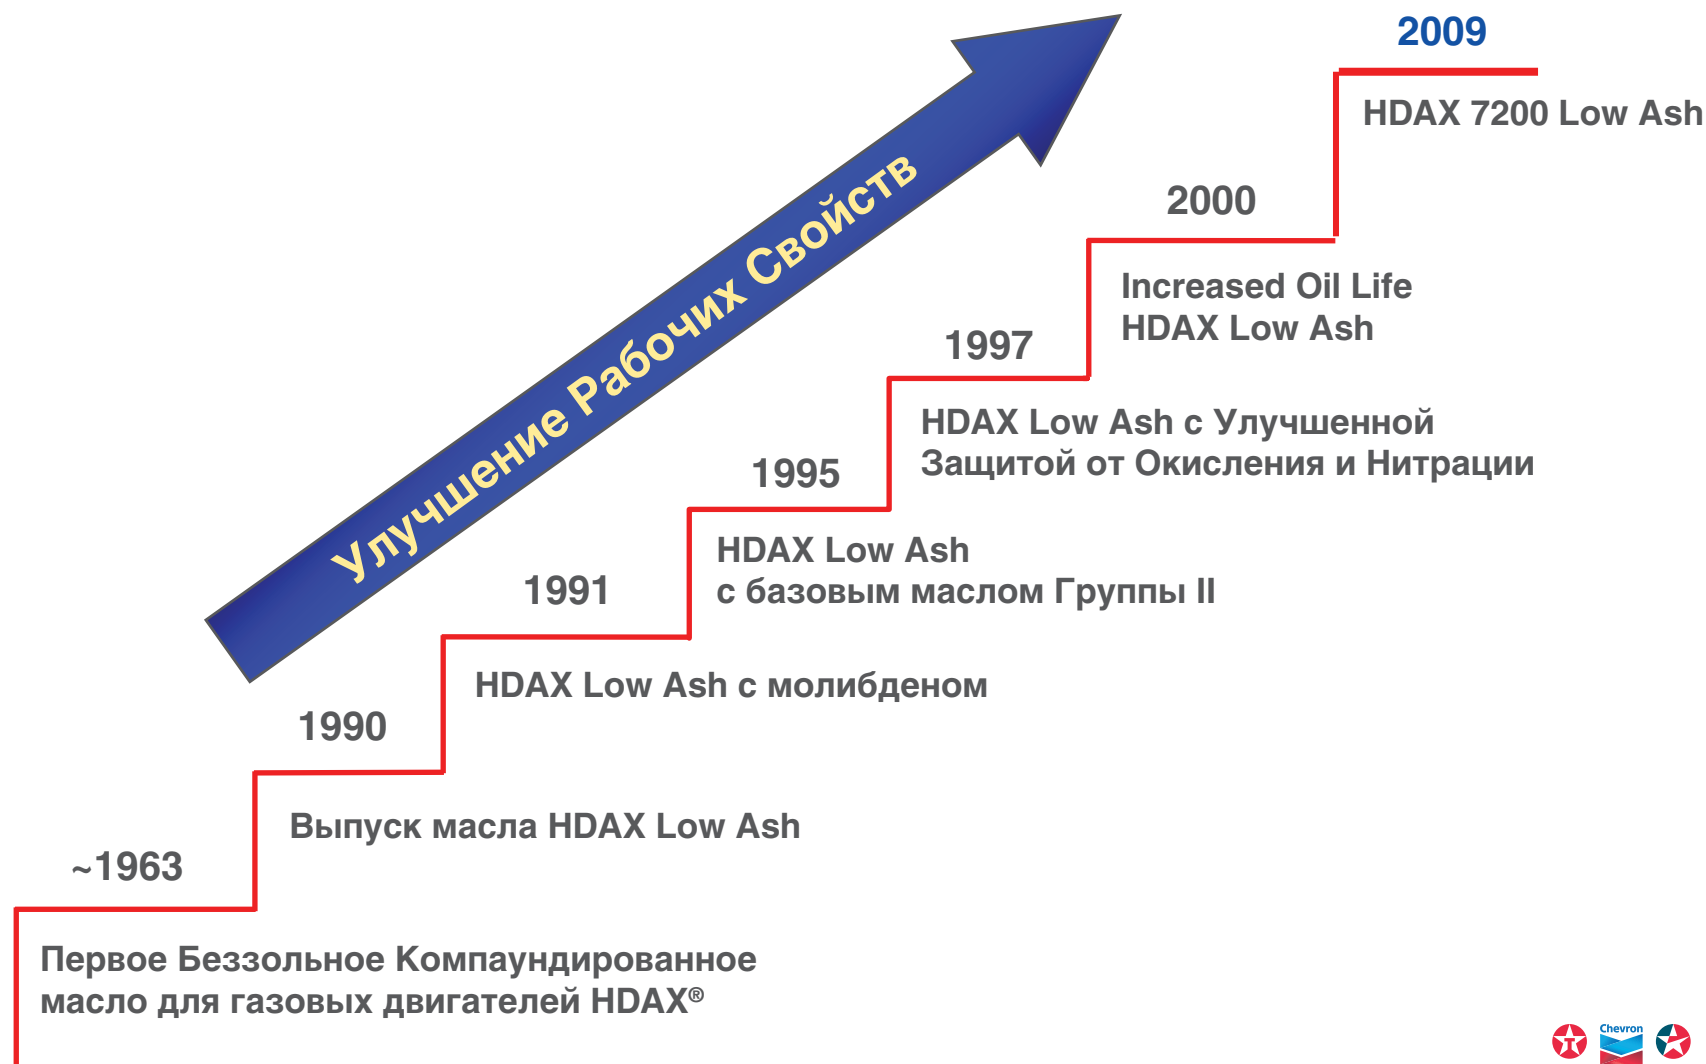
Улучшение Рабочих Свойств

2009

HDAX 7200 Low Ash

2000

Increased Oil Life
HDAX Low Ash

1997

HDAX Low Ash с Улучшенной
Защитой от Окисления и Нитрации

1995

HDAX Low Ash
с базовым маслом Группы II

1991

HDAX Low Ash с молибденом

1990

Выпуск масла HDAX Low Ash

~1963

Первое Беззольное Компаундированное
масло для газовых двигателей HDAX®

Chevron